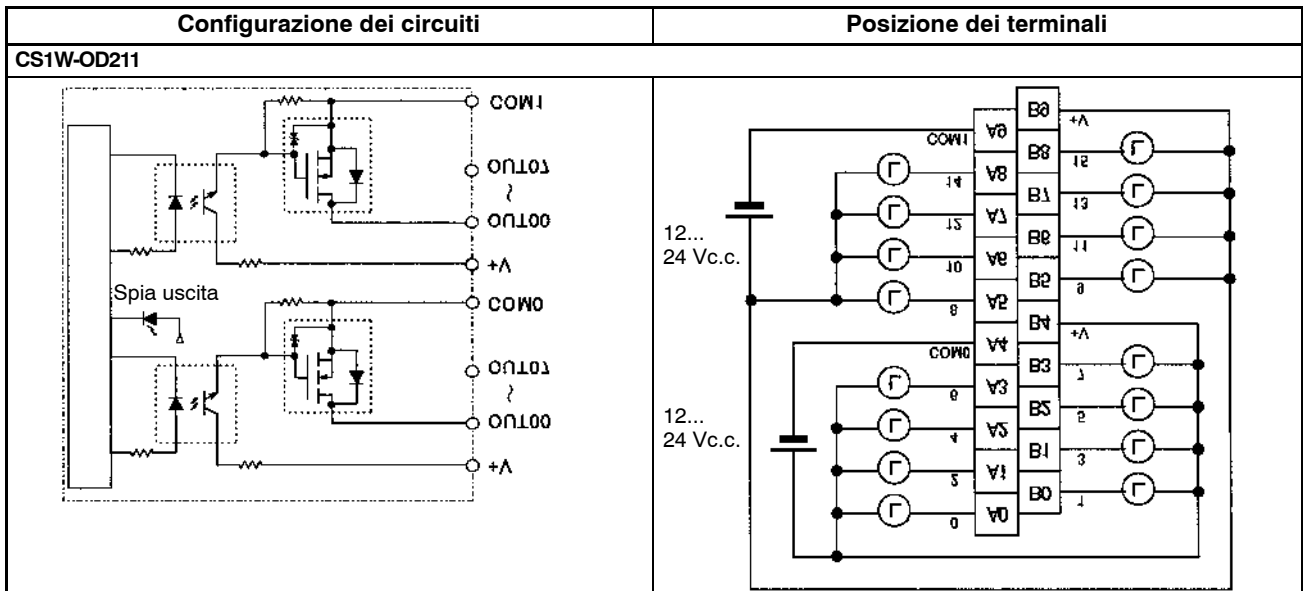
| Configurazione dei circuiti | Posizione dei terminali |
|---|---|
| CS1W-OD211 | |

COM1
OUT07
~
OUT00
+V
Spia uscita
COM0
OUT07
~
OUT00
+V

12...
24 Vc.c.
12...
24 Vc.c.

B9 +V
A9 COM1
B8 15
A8 14
B7 13
A7 12
B6 11
A6 10
B5 9
A5 8
B4 +V
A4 COM0
B3 7
A3 6
B2 5
A2 4
B1 3
A1 2
B0 1
A0 0